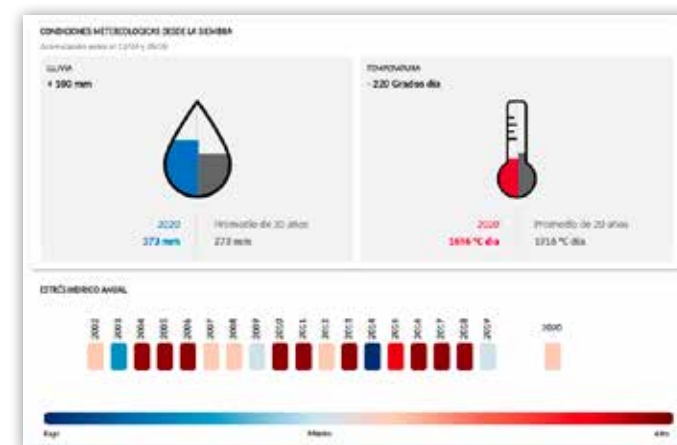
CONDICIONES METEOROLÓGICAS DESDE LA SIEMBRA

Acumulados entre el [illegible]

LLUVIA

+ 100 mm

2020
373 mm

Promedio de 20 años
273 mm

TEMPERATURA

- 220 Grados día

2020
1696 °C día

Promedio de 20 años
1916 °C día

ESTRÉS HÍDRICO ANUAL

2002 2003 2004 2005 2006 2007 2008 2009 2010 2011 2012 2013 2014 2015 2016 2017 2018 2019

2020

Bajo

Medio

Alto